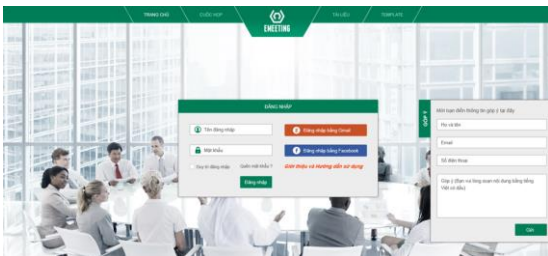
TRANG CHỦ
CUỘC HỌP
EMEETING
TÀI LIỆU
TEMPLATE

ĐĂNG NHẬP
Tên đăng nhập
Mật khẩu
Đăng nhập bằng Gmail
Đăng nhập bằng Facebook
Ghi nhớ đăng nhập
Quên mật khẩu ?
Giới thiệu và hướng dẫn sử dụng
Đăng nhập

GÓP Ý
Mời bạn điền thông tin góp ý tại đây
Họ và tên
Email
Số điện thoại
Góp ý (Bạn vui lòng soạn nội dung bằng tiếng Việt có dấu)
Gửi